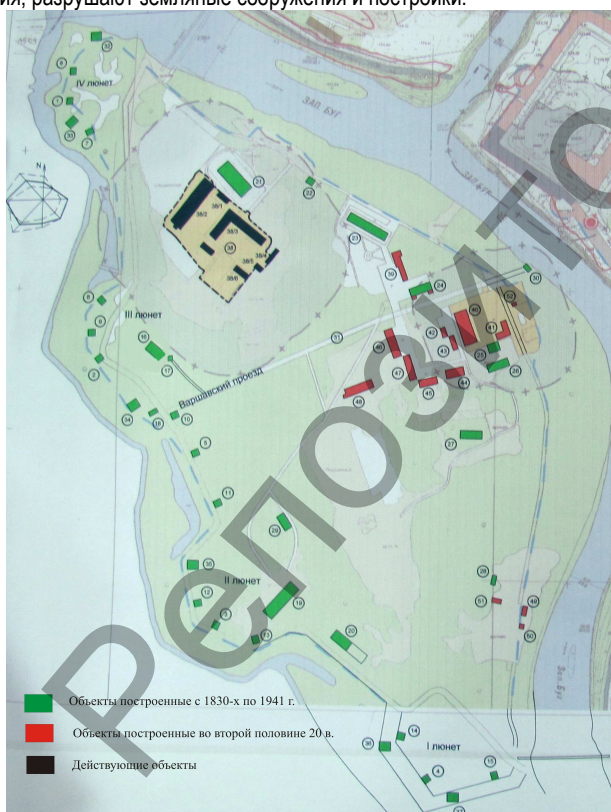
ия, разрушают земляные сооружения и постройки.

IV люнет

Зап. Буг

N

31

22

38/2

38/1

38/3

38/5

38/4

38/6

21

III люнет

Варшавский проезд

II люнет

I люнет

Объекты построенные с 1830-х по 1941 г.

Объекты построенные во второй половине 20 в.

Действующие объекты

репозиторий